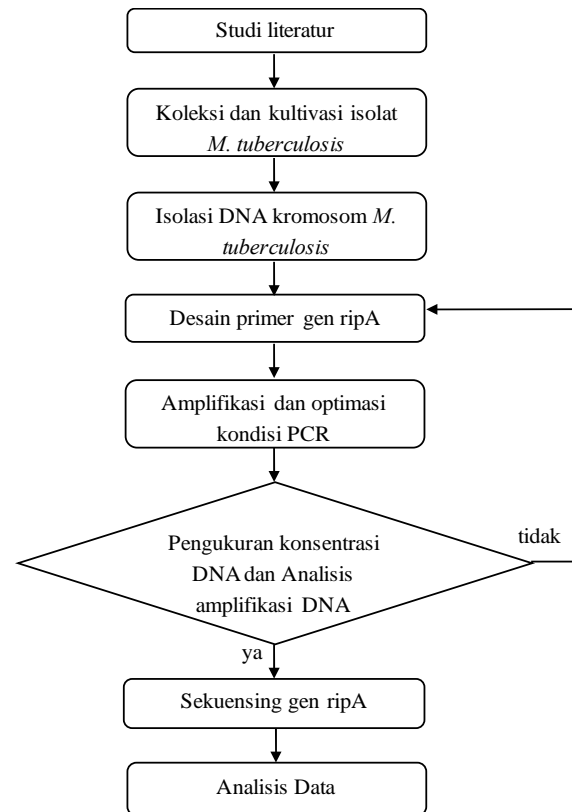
Studi literatur

Koleksi dan kultivasi isolat *M. tuberculosis*

Isolasi DNA kromosom *M. tuberculosis*

Desain primer gen ripA

Amplifikasi dan optimasi kondisi PCR

Pengukuran konsentrasi DNA dan Analisis amplifikasi DNA

tidak

ya

Sekuensing gen ripA

Analisis Data